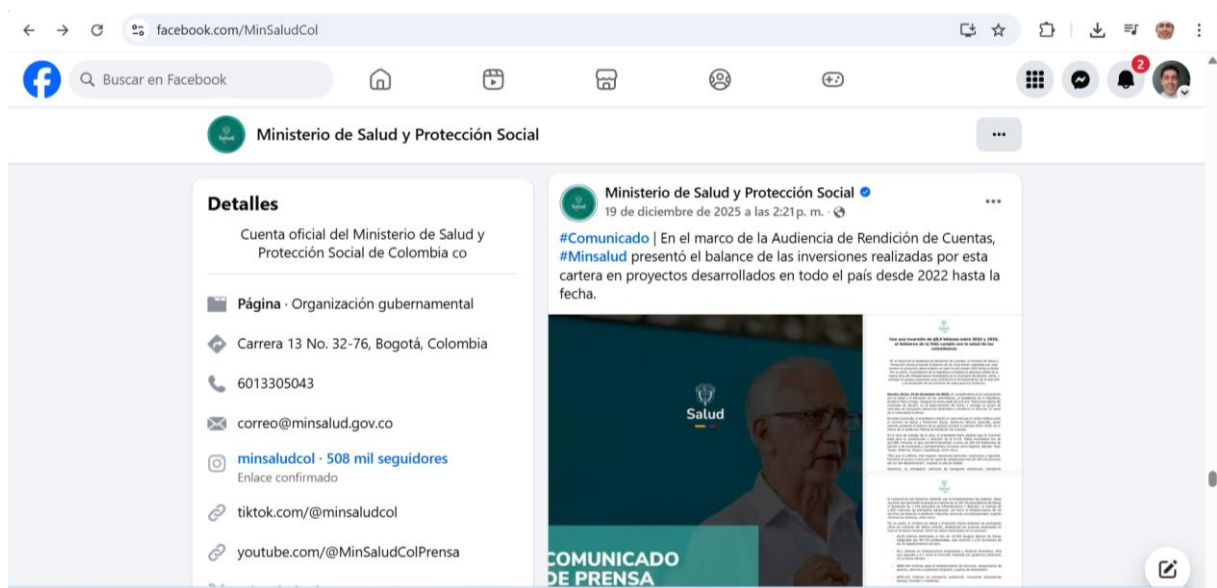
facebook.com/MinSaludCol

Buscar en Facebook

2

Salud

Ministerio de Salud y Protección Social

...

Detalles

Cuenta oficial del Ministerio de Salud y Protección Social de Colombia co

Página · Organización gubernamental

Carrera 13 No. 32-76, Bogotá, Colombia

6013305043

correo@minsalud.gov.co

minsaludcol · 508 mil seguidores
Enlace confirmado

tiktok.com/@minsaludcol

youtube.com/@MinSaludColPrensa

Ministerio de Salud y Protección Social
19 de diciembre de 2025 a las 2:21p. m. ·

...

#Comunicado | En el marco de la Audiencia de Rendición de Cuentas, #Minsalud presentó el balance de las inversiones realizadas por esta cartera en proyectos desarrollados en todo el país desde 2022 hasta la fecha.

Salud

COMUNICADO DE PRENSA

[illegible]